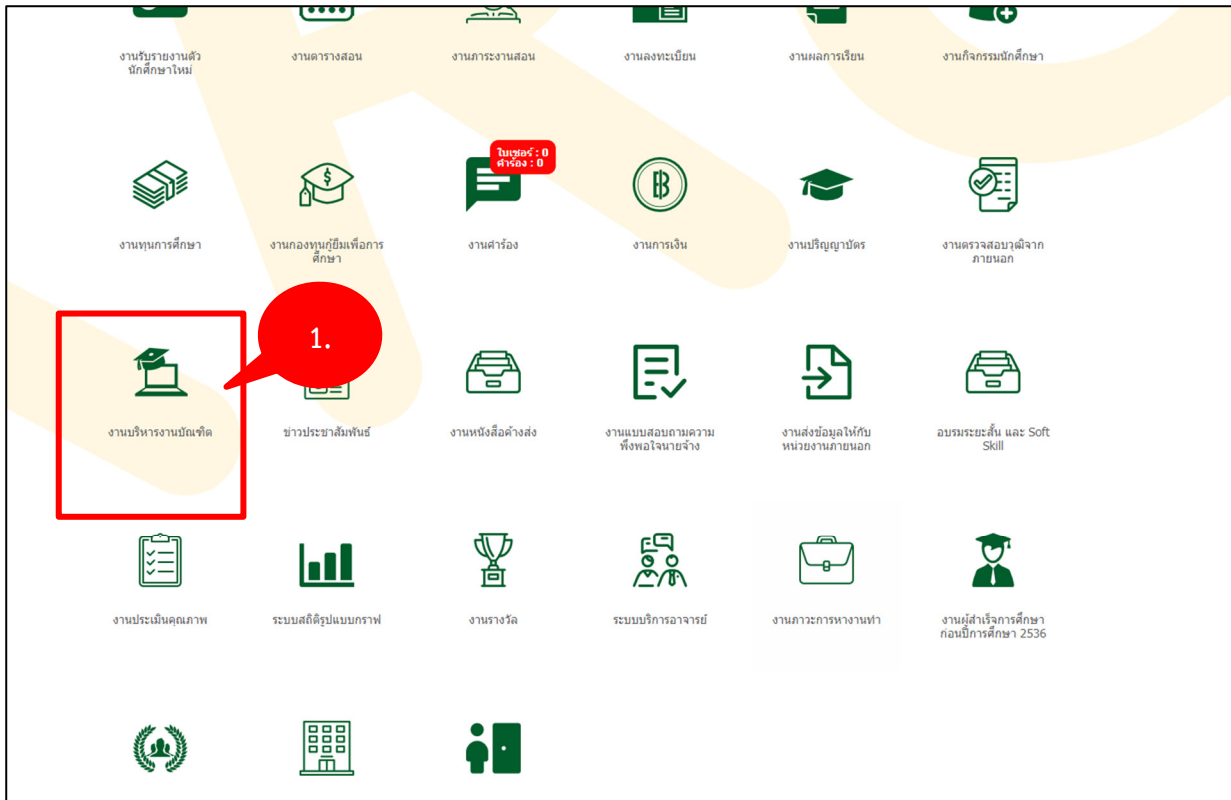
งานรับรายงานตัวนักศึกษาใหม่

งานตารางสอน

งานภาระงานสอน

งานลงทะเบียน

งานผลการเรียน

งานกิจกรรมนักศึกษา

ใบเสร็จ : 0
คำร้อง : 0

งานทุนการศึกษา

งานกองทุนกู้ยืมเพื่อการศึกษา

งานคำร้อง

งานการเงิน

งานปริญญาบัตร

งานตรวจสอบวุฒิจากภายนอก

1.

งานบริหารงานบัณฑิต

ข่าวประชาสัมพันธ์

งานหนังสือค้างส่ง

งานแบบสอบถามความพึงพอใจนายจ้าง

งานส่งข้อมูลให้กับหน่วยงานภายนอก

อบรมระยะสั้น และ Soft Skill

งานประเมินคุณภาพ

ระบบสถิติรูปแบบกราฟ

งานรางวัล

ระบบบริการอาจารย์

งานภาวะการหางานทำ

งานผู้สำเร็จการศึกษาก่อนปีการศึกษา 2536